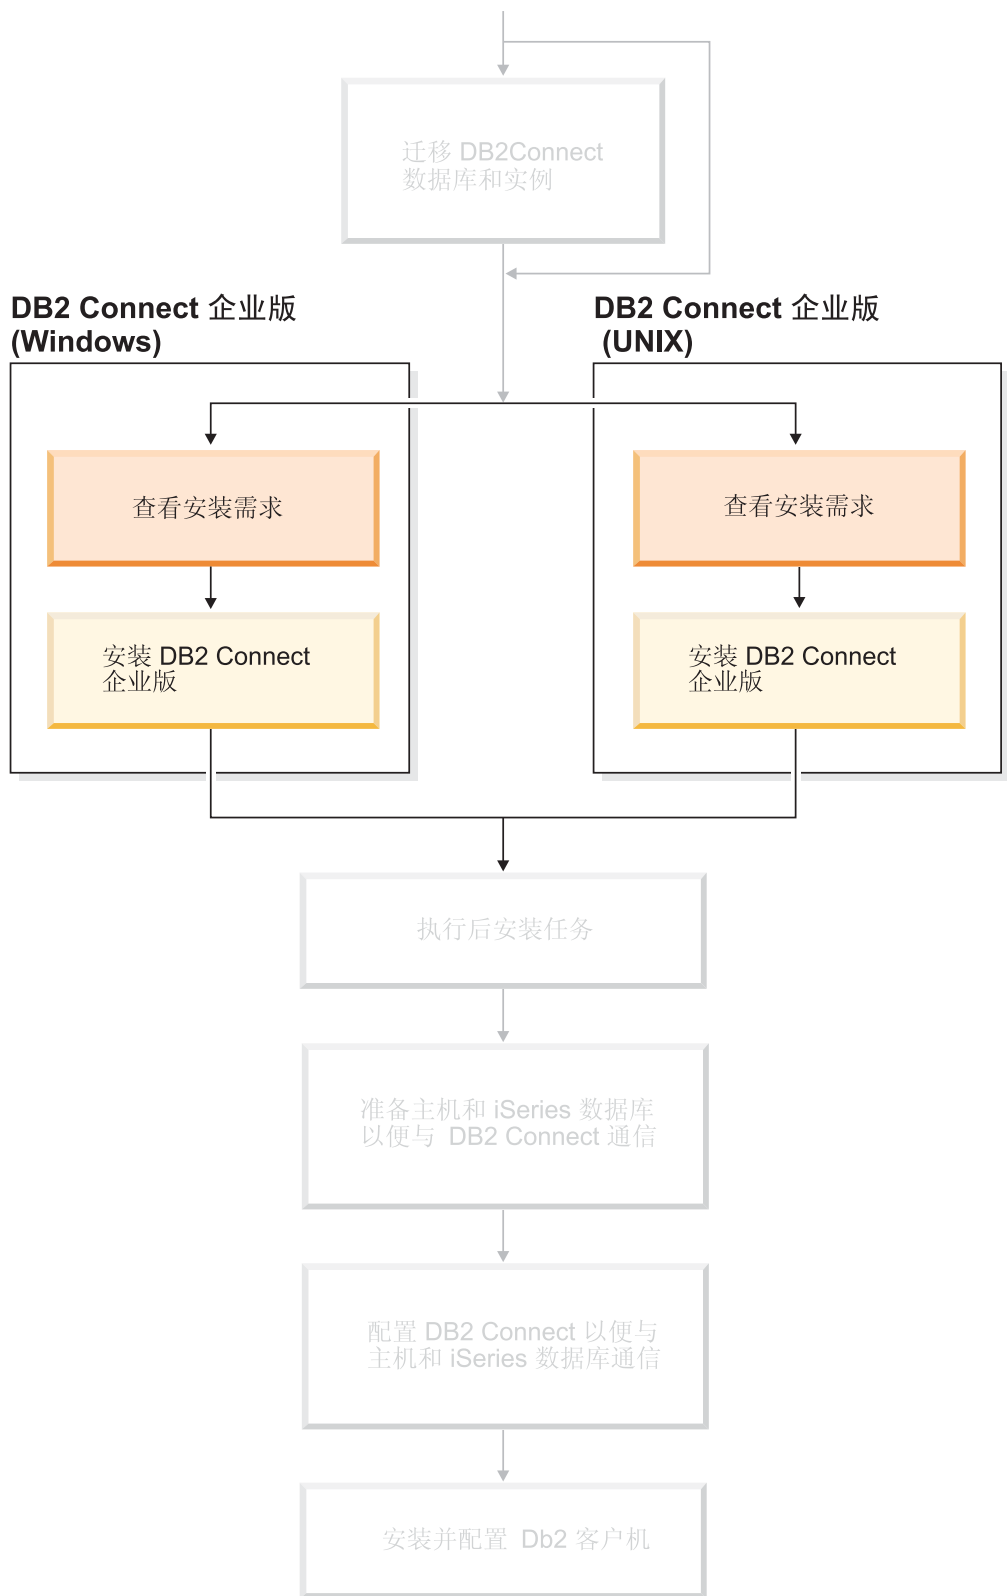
迁移 DB2Connect 数据库和实例

DB2 Connect 企业版 (Windows)

DB2 Connect 企业版 (UNIX)

查看安装需求

安装 DB2 Connect 企业版

查看安装需求

安装 DB2 Connect 企业版

执行后安装任务

准备主机和 iSeries 数据库以便与 DB2 Connect 通信

配置 DB2 Connect 以便与主机和 iSeries 数据库通信

安装并配置 Db2 客户机